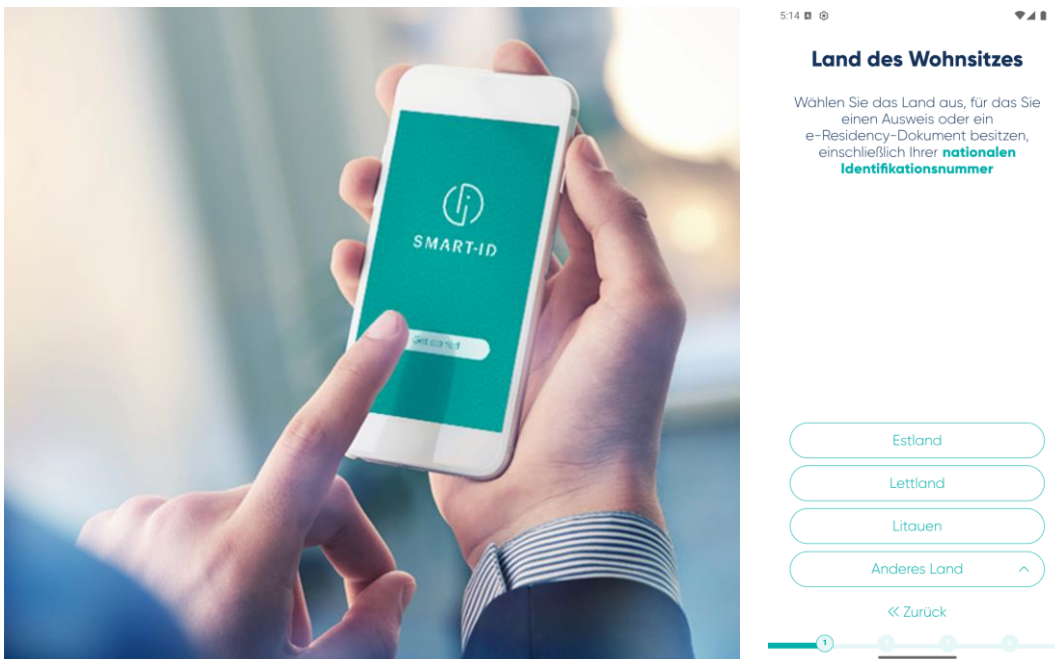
SMART-ID

Get started

5:14

Land des Wohnsitzes

Wählen Sie das Land aus, für das Sie einen Ausweis oder ein e-Residency-Dokument besitzen, einschließlich Ihrer **nationalen Identifikationsnummer**

Estland

Lettland

Litauen

Anderes Land

« Zurück

1 2 3 4